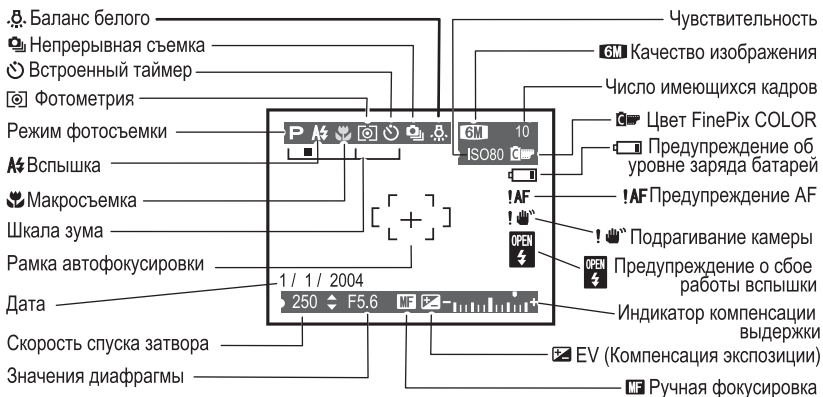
Баланс белого
Непрерывная съемка
Встроенный таймер
Фотометрия
Режим фотосъемки
Вспышка
Макросъемка
Шкала зума
Рамка автофокусировки
Дата
Скорость спуска затвора
Значения диафрагмы

Чувствительность
6M Качество изображения
Число имеющихся кадров
Цвет FinePix COLOR
Предупреждение об уровне заряда батарей
!AF Предупреждение AF
Подрагивание камеры
Предупреждение о сбое работы вспышки
Индикатор компенсации выдержки
EV (Компенсация экспозиции)
MF Ручная фокусировка

P
6M 10
ISO80
!AF
OPEN
1/ 1/ 2004
250 F5.6
MF